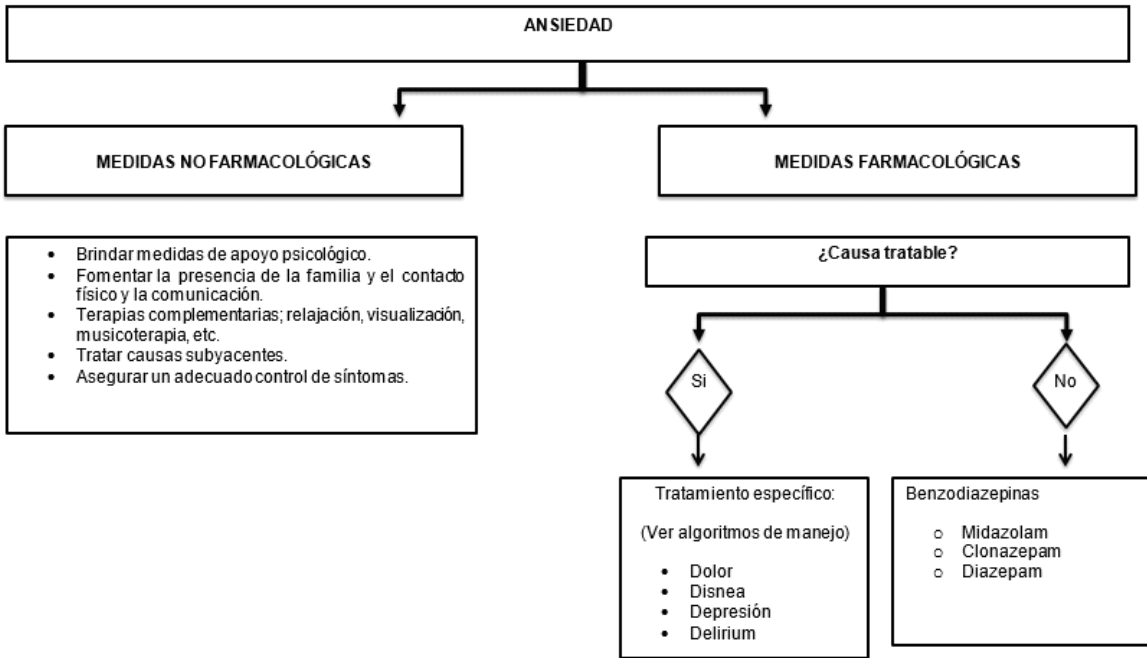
ANSIEDAD

MEDIDAS NO FARMACOLÓGICAS

MEDIDAS FARMACOLÓGICAS

- Brindar medidas de apoyo psicológico.
- Fomentar la presencia de la familia y el contacto físico y la comunicación.
- Terapias complementarias; relajación, visualización, musicoterapia, etc.
- Tratar causas subyacentes.
- Asegurar un adecuado control de síntomas.

¿Causa tratable?

Si

No

Tratamiento específico:

(Ver algoritmos de manejo)

- Dolor
- Disnea
- Depresión
- Delirium

Benzodiazepinas

- Midazolam
- Clonazepam
- Diazepam